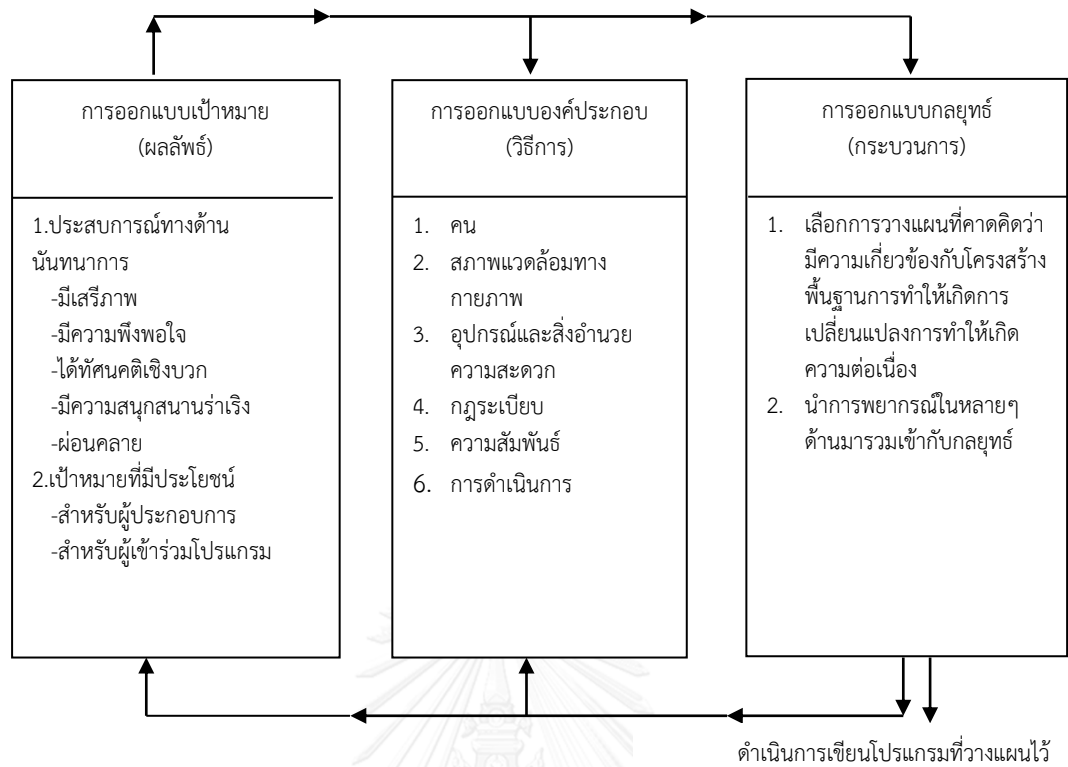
การออกแบบเป้าหมาย
(ผลลัพธ์)

1.ประสบการณ์ทางด้านนันทนาการ
-มีเสรีภาพ
-มีความพึงพอใจ
-ได้ทัศนคติเชิงบวก
-มีความสนุกสนานร่าเริง
-ผ่อนคลาย
2.เป้าหมายที่มีประโยชน์
-สำหรับผู้ประกอบการ
-สำหรับผู้เข้าร่วมโปรแกรม

การออกแบบองค์ประกอบ
(วิธีการ)

1. คน
2. สภาพแวดล้อมทางกายภาพ
3. อุปกรณ์และสิ่งอำนวยความสะดวก
4. กฎระเบียบ
5. ความสัมพันธ์
6. การดำเนินการ

การออกแบบกลยุทธ์
(กระบวนการ)

1. เลือกการวางแผนที่คาดคิดว่ามีความเกี่ยวข้องกับโครงสร้างพื้นฐานการทำให้เกิดการเปลี่ยนแปลงการทำให้เกิดความต่อเนื่อง
2. นำการพยากรณ์ในหลายๆ ด้านมารวมเข้ากับกลยุทธ์

ดำเนินการเขียนโปรแกรมที่วางแผนไว้